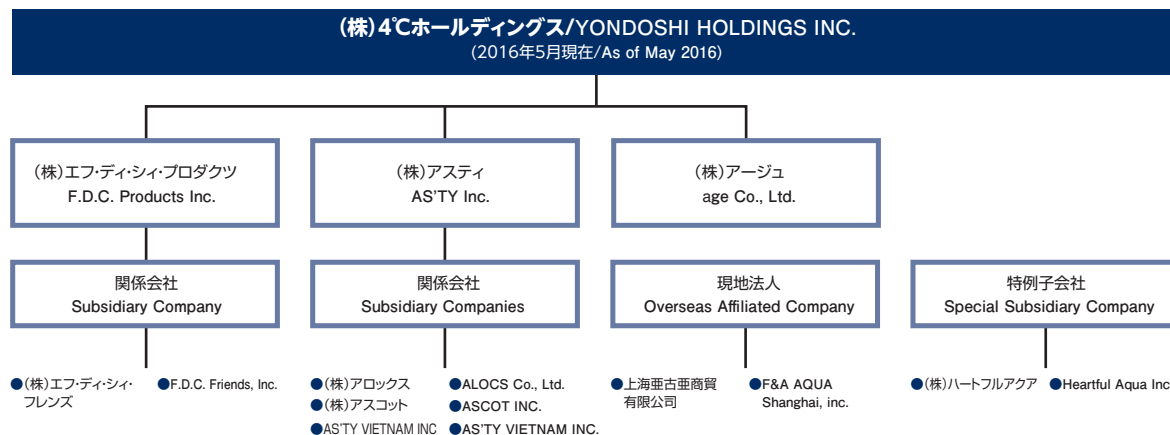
(株)4℃ホールディングス/YONDOSHI HOLDINGS INC.
(2016年5月現在/As of May 2016)

(株)エフ･ディ･シィ･プロダクツ
F.D.C. Products Inc.

(株)アスティ
AS'TY Inc.

(株)アージュ
age Co., Ltd.

関係会社
Subsidiary Company

関係会社
Subsidiary Companies

現地法人
Overseas Affiliated Company

特例子会社
Special Subsidiary Company

●(株)エフ･ディ･シィ･フレンズ
●F.D.C. Friends, Inc.

●(株)アロックス
●(株)アスコット
●AS'TY VIETNAM INC
●ALOCS Co., Ltd.
●ASCOT INC.
●AS'TY VIETNAM INC.

●上海亜古亜商貿有限公司
●F&A AQUA Shanghai, inc.

●(株)ハートフルアクア
●Heartful Aqua Inc